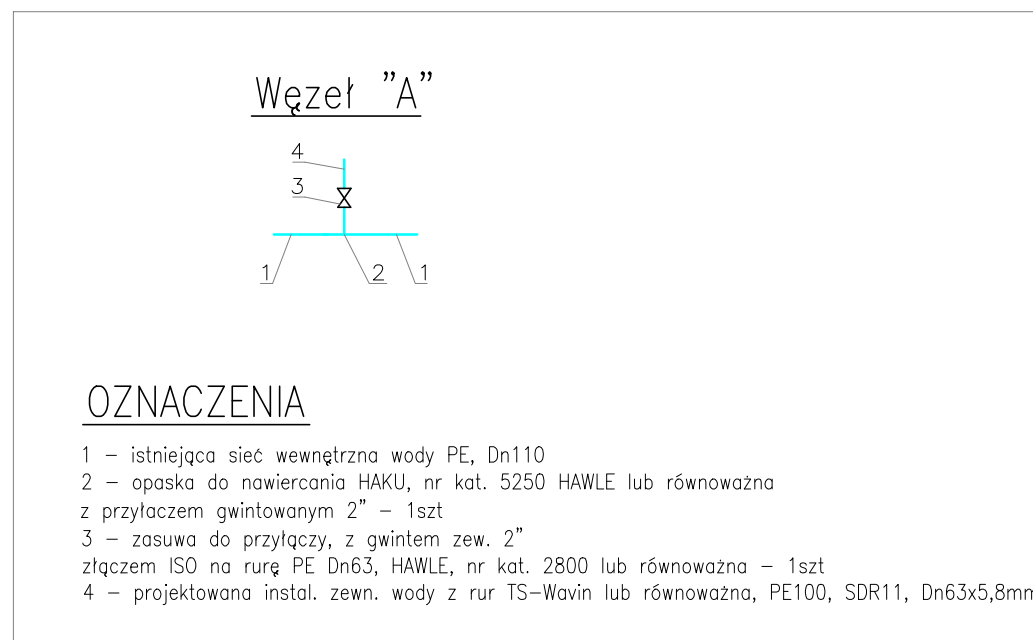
Węzeł "A"

4
3
1
2
1

OZNACZENIA

1 – istniejąca sieć wewnętrzna wody PE, Dn110
2 – opaska do nawiercania HAKU, nr kat. 5250 HAWLE lub równoważna
z przyłaczem gwintowanym 2" – 1szt
3 – zasuwa do przyłączy, z gwintem zew. 2"
złączem ISO na rurę PE Dn63, HAWLE, nr kat. 2800 lub równoważna – 1szt
4 – projektowana instal. zewn. wody z rur TS-Wavin lub równoważna, PE100, SDR11, Dn63x5,8mm